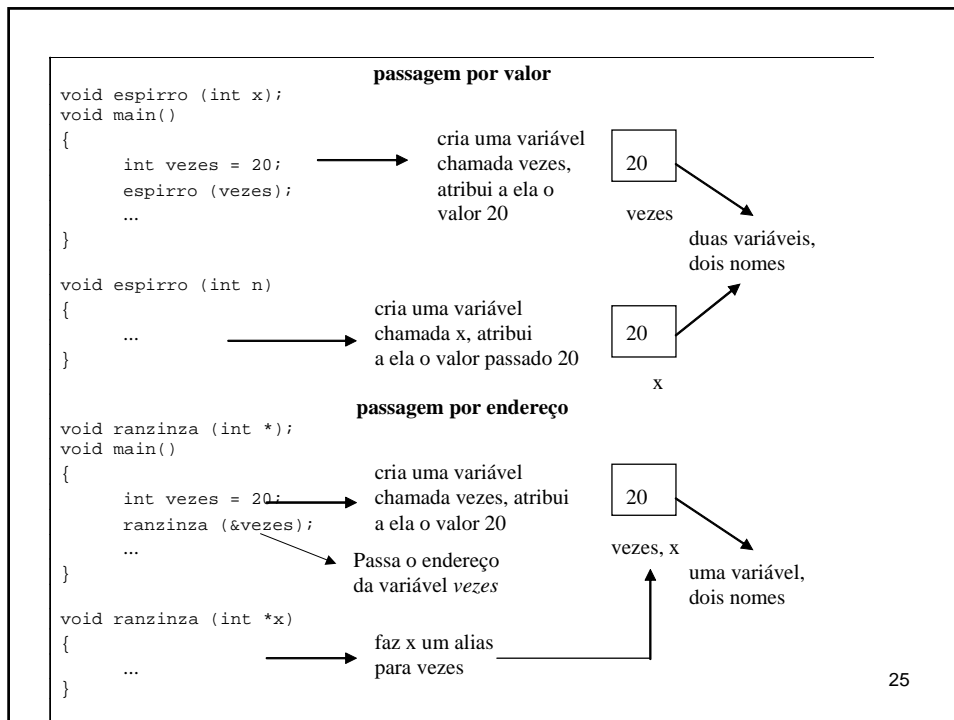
passagem por valor

void espirro (int x);
void main()
{
int vezes = 20;
espirro (vezes);
...
}

cria uma variável chamada vezes, atribui a ela o valor 20

20

vezes

duas variáveis, dois nomes

void espirro (int n)
{
...
}

cria uma variável chamada x, atribui a ela o valor passado 20

20

x

passagem por endereço

void ranzinza (int *);
void main()
{
int vezes = 20;
ranzinza (&vezes);
...
}

cria uma variável chamada vezes, atribui a ela o valor 20

Passa o endereço da variável *vezes*

20

vezes, x

uma variável, dois nomes

void ranzinza (int *x)
{
...
}

faz x um alias para vezes

25